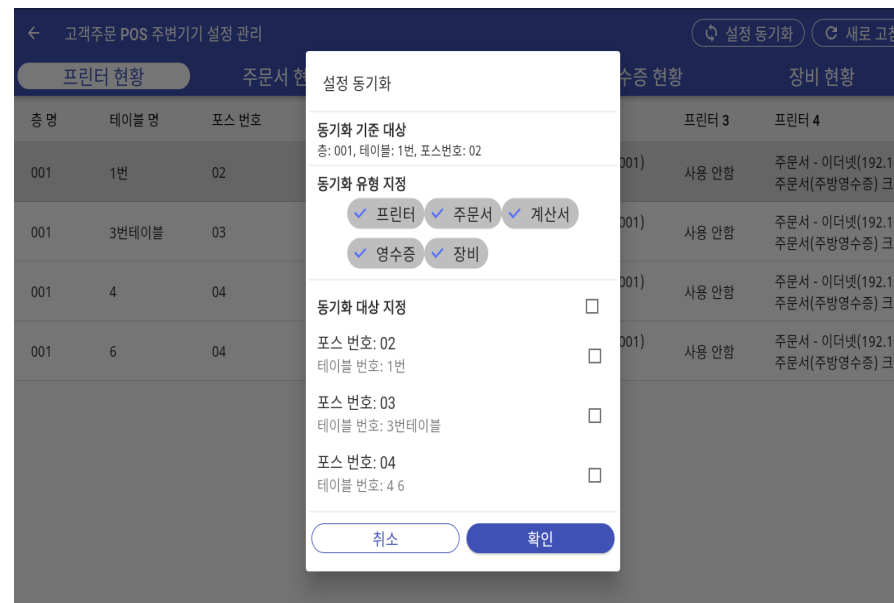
← 고객주문 POS 주변기기 설정 관리

설정 동기화 새로 고침

프린터 현황 주문서 현 수증 현황 장비 현황

| 층 명 | 테이블 명 | 포스 번호 | | 프린터 3 | 프린터 4 |
|---|---|---|---|---|---|
| 001 | 1번 | 02 | 001) | 사용 안함 | 주문서 - 이더넷(192.1 주문서(주방영수증) 크 |
| 001 | 3번테이블 | 03 | 001) | 사용 안함 | 주문서 - 이더넷(192.1 주문서(주방영수증) 크 |
| 001 | 4 | 04 | 001) | 사용 안함 | 주문서 - 이더넷(192.1 주문서(주방영수증) 크 |
| 001 | 6 | 04 | 001) | 사용 안함 | 주문서 - 이더넷(192.1 주문서(주방영수증) 크 |

설정 동기화

동기화 기준 대상
층: 001, 테이블: 1번, 포스번호: 02

동기화 유형 지정
✓ 프린터 ✓ 주문서 ✓ 계산서
✓ 영수증 ✓ 장비

동기화 대상 지정

포스 번호: 02
테이블 번호: 1번

포스 번호: 03
테이블 번호: 3번테이블

포스 번호: 04
테이블 번호: 4 6

취소 확인